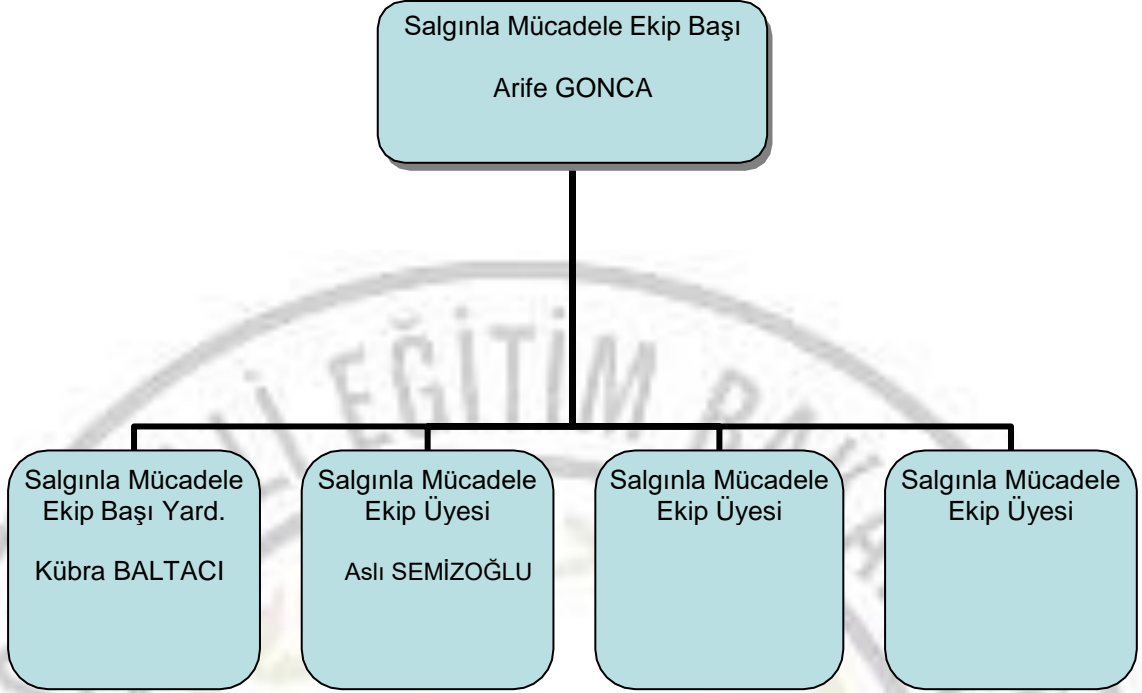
Salgınla Mücadele Ekip Başı

Arife GONCA

Salgınla Mücadele Ekip Başı Yard.

Kübra BALTACI

Salgınla Mücadele Ekip Üyesi

Aslı SEMİZOĞLU

Salgınla Mücadele Ekip Üyesi

Salgınla Mücadele Ekip Üyesi

EĞİTİM